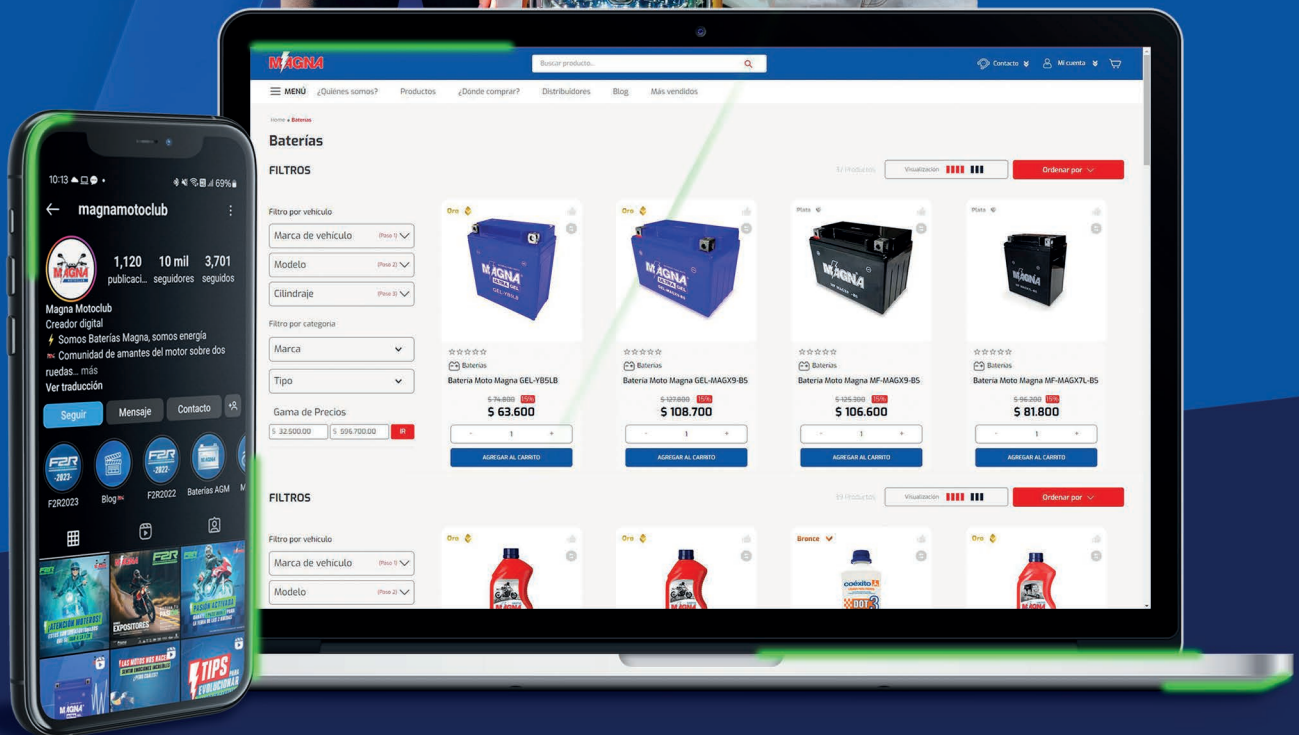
10:13 69%

magnamotoclub

1,120 publicaci... 10 mil seguidores 3,701 seguidos

Magna Motoclub
Creador digital
⚡ Somos Baterías Magna, somos energía
Comunidad de amantes del motor sobre dos ruedas... más
Ver traducción

Seguir Mensaje Contacto

F2R2023 Blog F2R2022 Baterías AGM

¡ATENCIÓN MOTEROS!
EXPOSITORES
PASIÓN ACTIVADA
TIPS

MAGNA

Buscar producto...

Contacto Mi cuenta

MENÚ ¿Quiénes somos? Productos ¿Dónde comprar? Distribuidores Blog Más vendidos

Home > Baterías

Baterías

FILTROS

Visualizacion Ordenar por

Filtro por vehiculo
Marca de vehiculo (Paso 1)
Modelo (Paso 2)
Cilindraje (Paso 3)
Filtro por categoria
Marca
Tipo
Gama de Precios
$ 32.500,00 $ 596.700,00 IR

Oro
Baterías
Batería Moto Magna GEL-YB5LB
$ 74.800 15%
$ 63.600
- 1 +
AGREGAR AL CARRITO

Oro
Baterías
Batería Moto Magna GEL-MAGX9-BS
$ 127.800 15%
$ 108.700
- 1 +
AGREGAR AL CARRITO

Plata
Baterías
Batería Moto Magna MF-MAGX9-BS
$ 125.300 15%
$ 106.600
- 1 +
AGREGAR AL CARRITO

Plata
Baterías
Batería Moto Magna MF-MAGX7L-BS
$ 96.200 15%
$ 81.800
- 1 +
AGREGAR AL CARRITO

FILTROS

Visualizacion Ordenar por

Filtro por vehiculo
Marca de vehiculo (Paso 1)
Modelo (Paso 2)

Oro Oro Bronce Oro